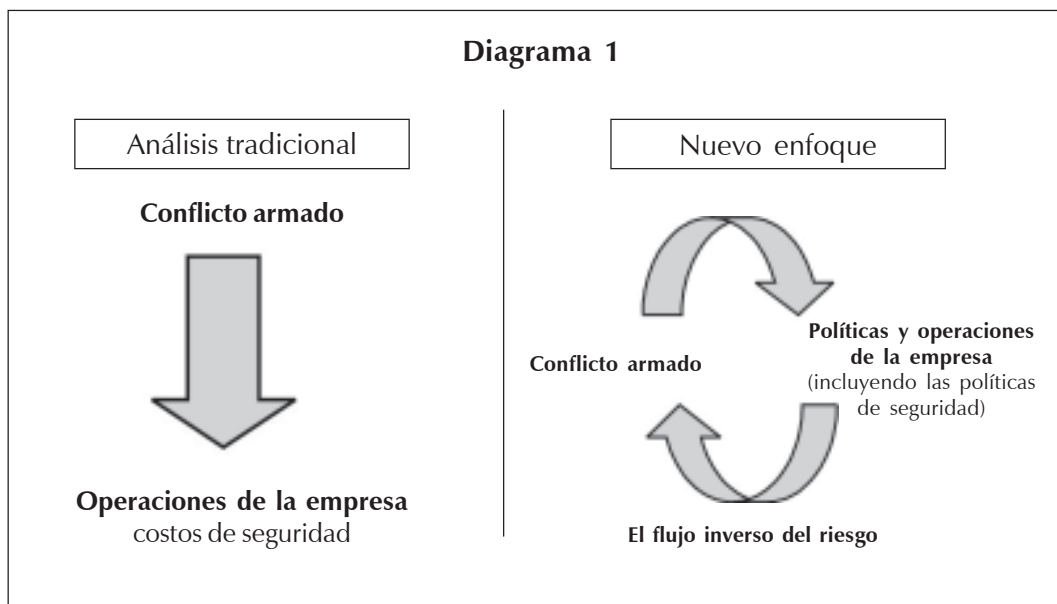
Diagrama 1

Análisis tradicional

Conflicto armado

Operaciones de la empresa
costos de seguridad

Nuevo enfoque

Conflicto armado

Políticas y operaciones de la empresa
(incluyendo las políticas de seguridad)

El flujo inverso del riesgo